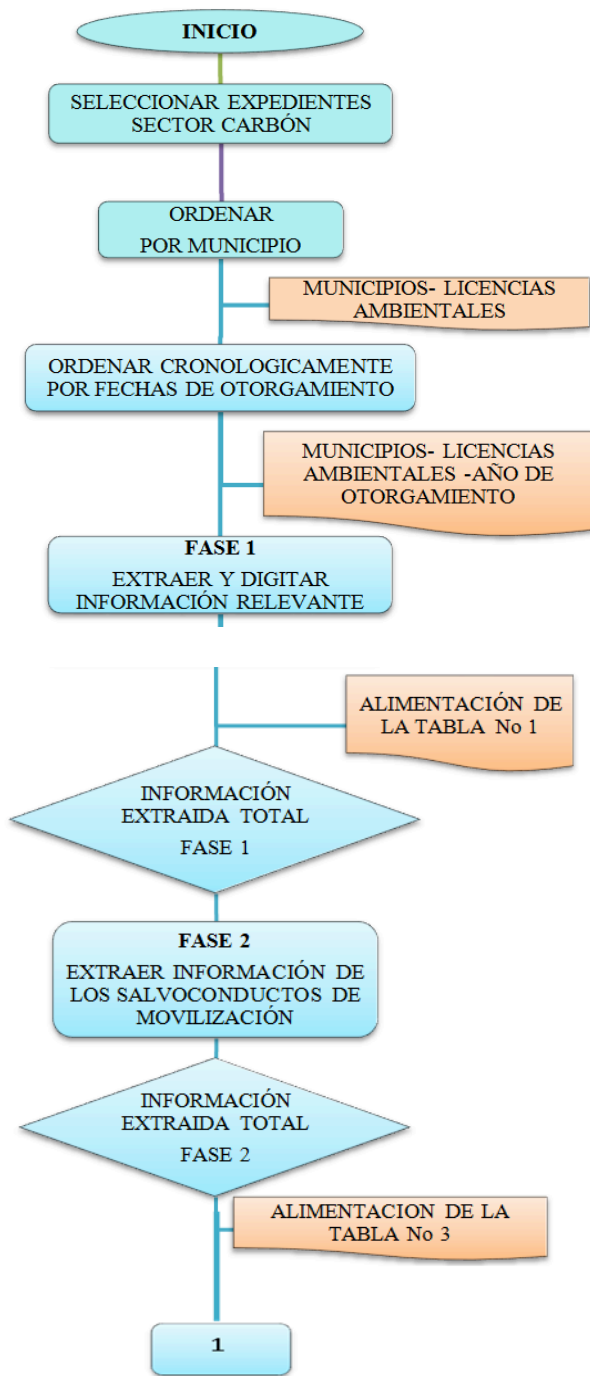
INICIO

SELECCIONAR EXPEDIENTES SECTOR CARBÓN

ORDENAR POR MUNICIPIO

MUNICIPIOS- LICENCIAS AMBIENTALES

ORDENAR CRONOLOGICAMENTE POR FECHAS DE OTORGAMIENTO

MUNICIPIOS- LICENCIAS AMBIENTALES -AÑO DE OTORGAMIENTO

FASE 1
EXTRAER Y DIGITAR INFORMACIÓN RELEVANTE

ALIMENTACIÓN DE LA TABLA No 1

INFORMACIÓN EXTRAIDA TOTAL FASE 1

FASE 2
EXTRAER INFORMACIÓN DE LOS SALVOCONDUCTOS DE MOVILIZACIÓN

INFORMACIÓN EXTRAIDA TOTAL FASE 2

ALIMENTACION DE LA TABLA No 3

1